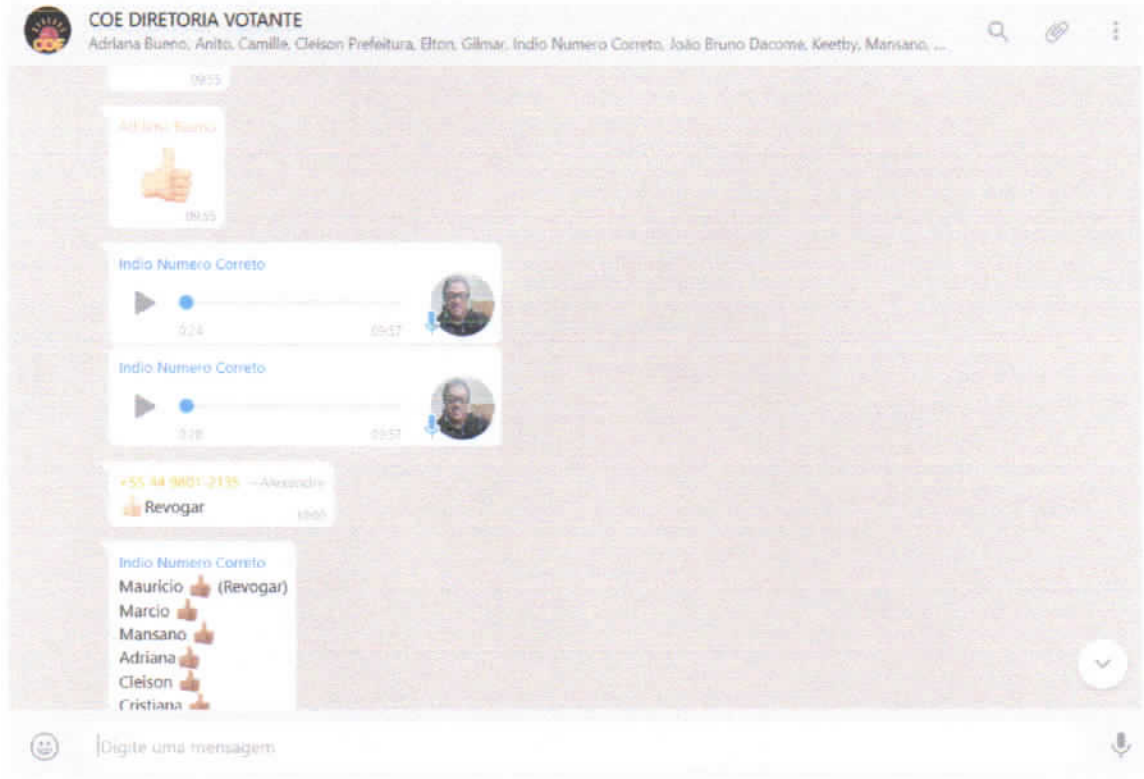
COE DIRETORIA VOTANTE
Adriana Bueno, Anito, Camille, Cleison Prefeitura, Elton, Gilmar, Indio Numero Correto, João Bruno Dacome, Keetby, Mansano, ...

09:55

Adriana Bueno
👍
09:55

Indio Numero Correto
0:24 09:57

Indio Numero Correto
0:18 09:57

+55 44 9801-2135 ~Alexandre
👍 Revogar
10:05

Indio Numero Correto
Mauricio 👍 (Revogar)
Marcio 👍
Mansano 👍
Adriana 👍
Cleison 👍
Cristiana 👍

Digite uma mensagem